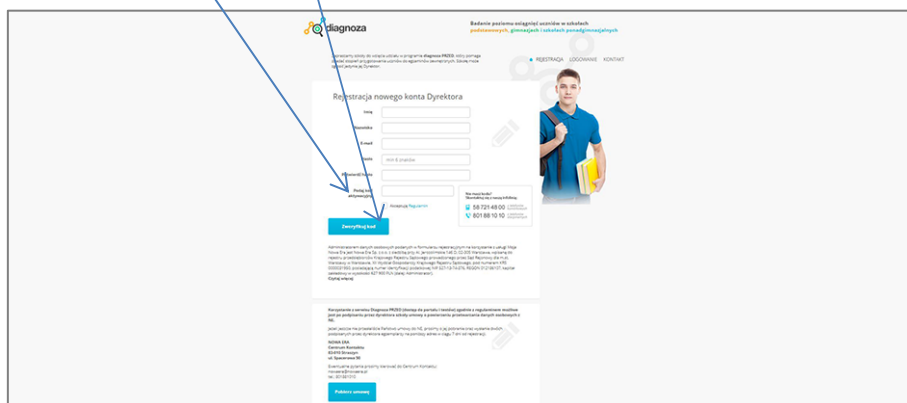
diagnoza

Badanie poziomu osiągnięć uczniów w szkołach podstawowych, gimnazjach i szkołach ponadgimnazjalnych

REJESTRACJA LOGOWANIE KONTAKT

Rejestracja nowego konta Dyrektora

Imię

Nazwisko

E-mail

Hasło

Powtórz hasło

Podaj kod aktywacyjny

Akceptuję Regulamin

Nie masz kodu? Skontaktuj się z naszym Infoliniami

58 721 48 00

801 88 10 10

Zweryfikuj kod

Czytaj więcej

Korzystanie z serwisu Diagnoza PRZED (dostęp do portalu i testów) zgodnie z regulaminem możliwe jest po podpisaniu przez dyrektora szkoły umowy o powierzeniu przetwarzania danych osobowych z NE.

NOWA ERA
Centrum Kontaktu

Pobierz umowę